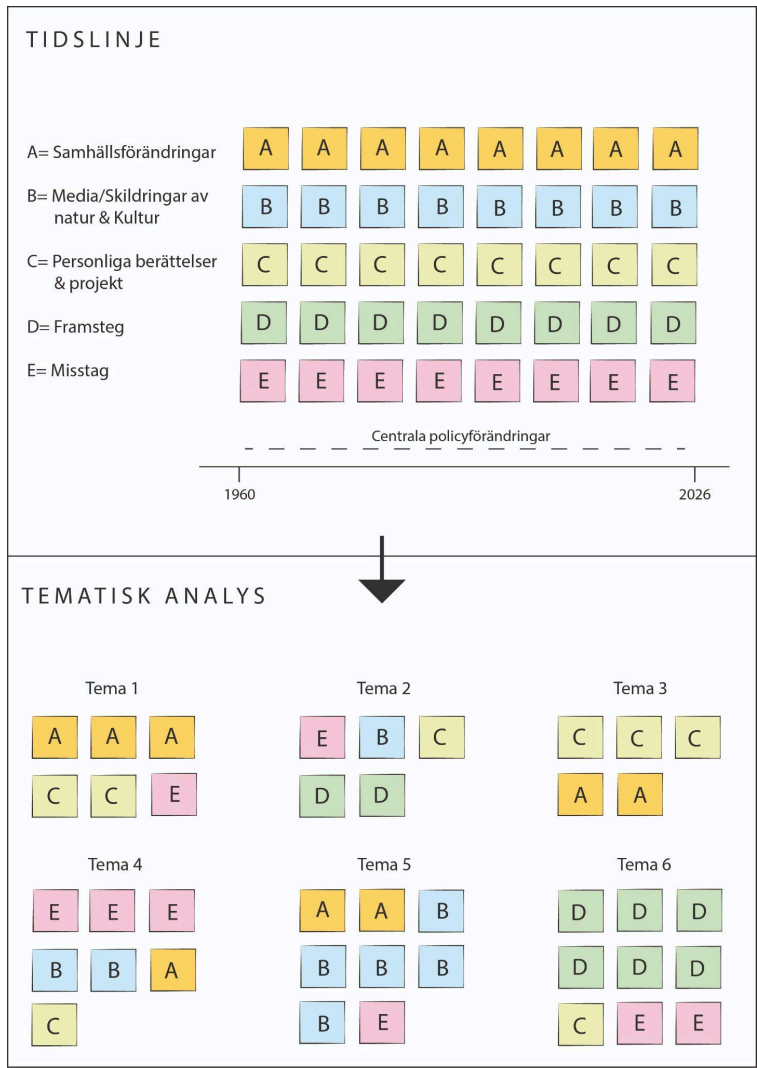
TIDSLINJE

A= Samhällsförändringar
A A A A A A A A

B= Media/Skildringar av natur & Kultur
B B B B B B B B

C= Personliga berättelser & projekt
C C C C C C C C

D= Framsteg
D D D D D D D D

E= Misstag
E E E E E E E E

Centrala policyförändringar

1960
2026

TEMATISK ANALYS

Tema 1
A A A
C C E

Tema 2
E B C
D D

Tema 3
C C C
A A

Tema 4
E E E
B B A
C

Tema 5
A A B
B B B
B E

Tema 6
D D D
D D D
C E E